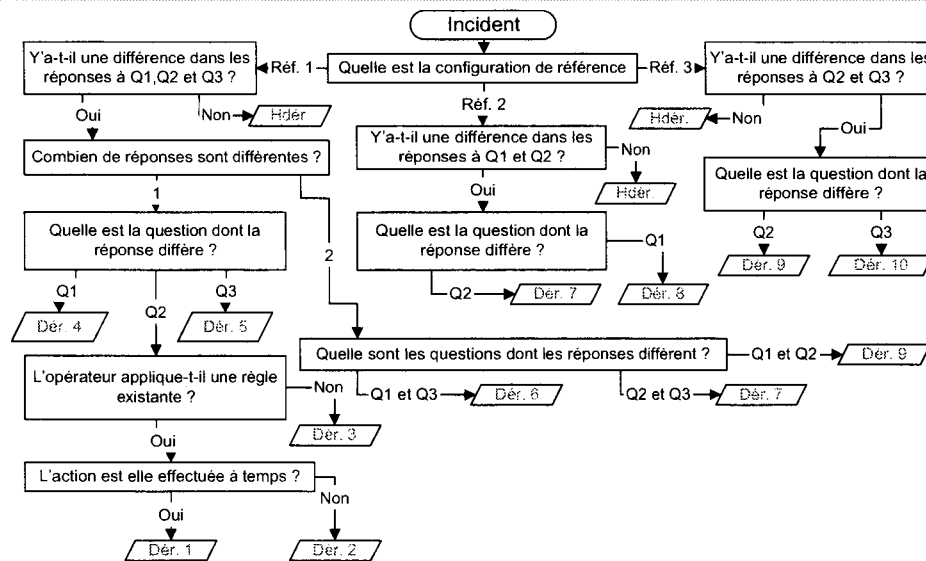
Incident

Quelle est la configuration de référence

Réf. 1

Y'a-t-il une différence dans les réponses à Q1,Q2 et Q3 ?

Oui

Non

Hdér.

Combien de réponses sont différentes ?

1

Quelle est la question dont la réponse diffère ?

Q1

Dér. 4

Q2

Q3

Dér. 5

L'opérateur applique-t-il une règle existante ?

Non

Dér. 3

Oui

L'action est elle effectuée à temps ?

Oui

Dér. 1

Non

Dér. 2

2

Réf. 2

Y'a-t-il une différence dans les réponses à Q1 et Q2 ?

Non

Hdér.

Oui

Quelle est la question dont la réponse diffère ?

Q1

Dér. 8

Q2

Dér. 7

Quelle sont les questions dont les réponses diffèrent ?

Q1 et Q2

Dér. 9

Q1 et Q3

Dér. 6

Q2 et Q3

Dér. 7

Réf. 3

Y'a-t-il une différence dans les réponses à Q2 et Q3 ?

Non

Hdér.

Oui

Quelle est la question dont la réponse diffère ?

Q2

Dér. 9

Q3

Dér. 10